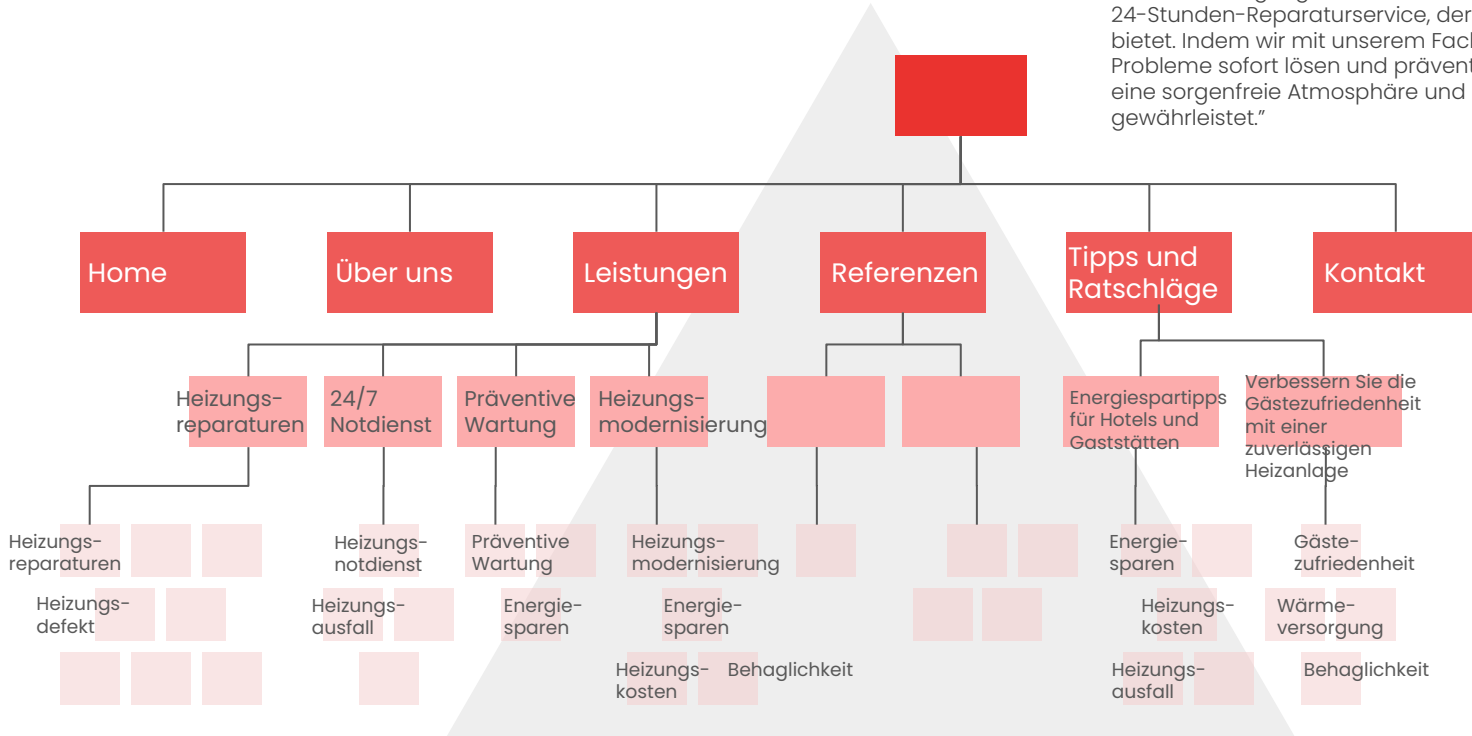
24-Stunden-Reparaturservice, der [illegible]
bietet. Indem wir mit unserem Fach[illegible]
Probleme sofort lösen und prävent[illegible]
eine sorgenfreie Atmosphäre und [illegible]
gewährleistet."

Home

Über uns

Leistungen

Referenzen

Tipps und Ratschläge

Kontakt

Heizungsreparaturen

24/7 Notdienst

Präventive Wartung

Heizungsmodernisierung

Energiespartipps für Hotels und Gaststätten

Verbessern Sie die Gästezufriedenheit mit einer zuverlässigen Heizanlage

Heizungsreparaturen

Heizungsdefekt

Heizungsnotdienst

Heizungsausfall

Präventive Wartung

Energiesparen

Heizungsmodernisierung

Energiesparen

Heizungskosten

Behaglichkeit

Energiesparen

Heizungskosten

Heizungsausfall

Gästezufriedenheit

Wärmeversorgung

Behaglichkeit